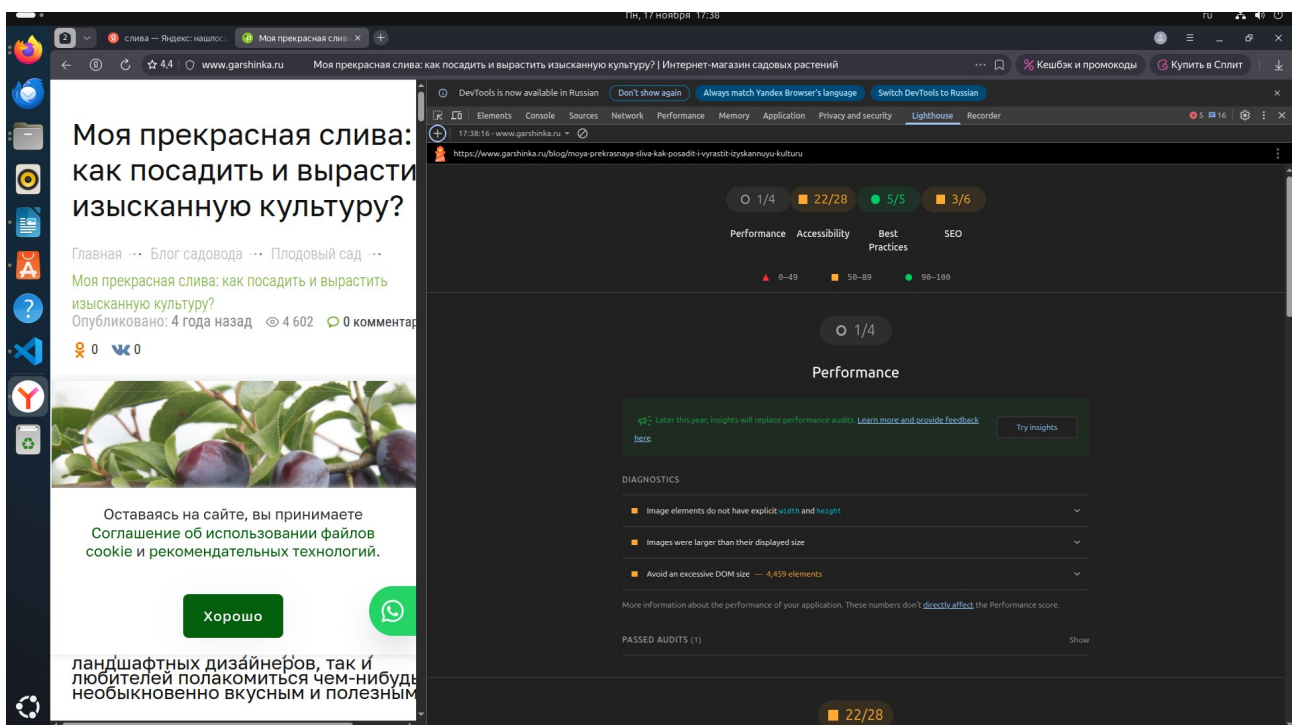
Пн, 17 ноября 17:38

ru

слива — Яндекс: нашлось

Моя прекрасная слива

4,4 www.garshinka.ru Моя прекрасная слива: как посадить и вырастить изысканную культуру? | Интернет-магазин садовых растений

Кешбэк и промокоды

Купить в Сплит

Моя прекрасная слива: как посадить и вырасти изысканную культуру?

Главная ··· Блог садовода ··· Плодовый сад ···

Моя прекрасная слива: как посадить и вырастить изысканную культуру?

Опубликовано: 4 года назад 4 602 0 комментар

0 0

Оставаясь на сайте, вы принимаете Соглашение об использовании файлов cookie и рекомендательных технологий.

Хорошо

ландшафтных дизайнеров, так и любителей полакомиться чем-нибудь необыкновенно вкусным и полезным

DevTools is now available in Russian Don't show again Always match Yandex Browser's language Switch DevTools to Russian

Elements Console Sources Network Performance Memory Application Privacy and security Lighthouse Recorder

5 16

17:38:16 - www.garshinka.ru

https://www.garshinka.ru/blog/moya-prekrasnaya-sliva-kak-posadit-i-vyrastit-izyskannuyu-kulturu

1/4 22/28 5/5 3/6

Performance Accessibility Best Practices SEO

0–49 50–89 90–100

1/4

Performance

Later this year, insights will replace performance audits. Learn more and provide feedback here.

Try insights

DIAGNOSTICS

Image elements do not have explicit width and height

Images were larger than their displayed size

Avoid an excessive DOM size — 4,459 elements

More information about the performance of your application. These numbers don't directly affect the Performance score.

PASSED AUDITS (1)

Show

22/28